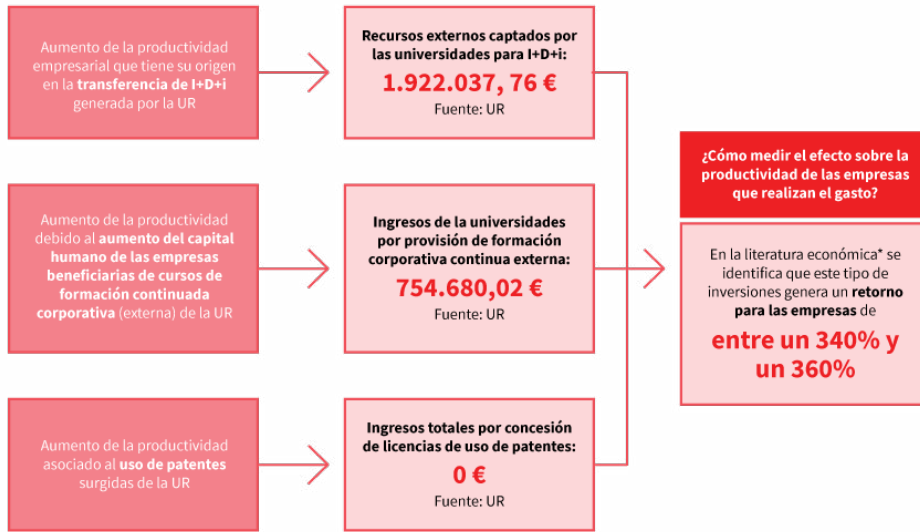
Aumento de la productividad empresarial que tiene su origen en la **transferencia de I+D+i** generada por la UR

Recursos externos captados por las universidades para I+D+i:

1.922.037, 76 €

Fuente: UR

Aumento de la productividad debido al **aumento del capital humano de las empresas beneficiarias de cursos de formación continuada corporativa** (externa) de la UR

Ingresos de la universidades por provisión de formación corporativa continua externa:

754.680,02 €

Fuente: UR

Aumento de la productividad asociado al **uso de patentes** surgidas de la UR

Ingresos totales por concesión de licencias de uso de patentes:

0 €

Fuente: UR

¿Cómo medir el efecto sobre la productividad de las empresas que realizan el gasto?

En la literatura económica* se identifica que este tipo de inversiones genera un **retorno para las empresas** de

entre un 340% y un 360%